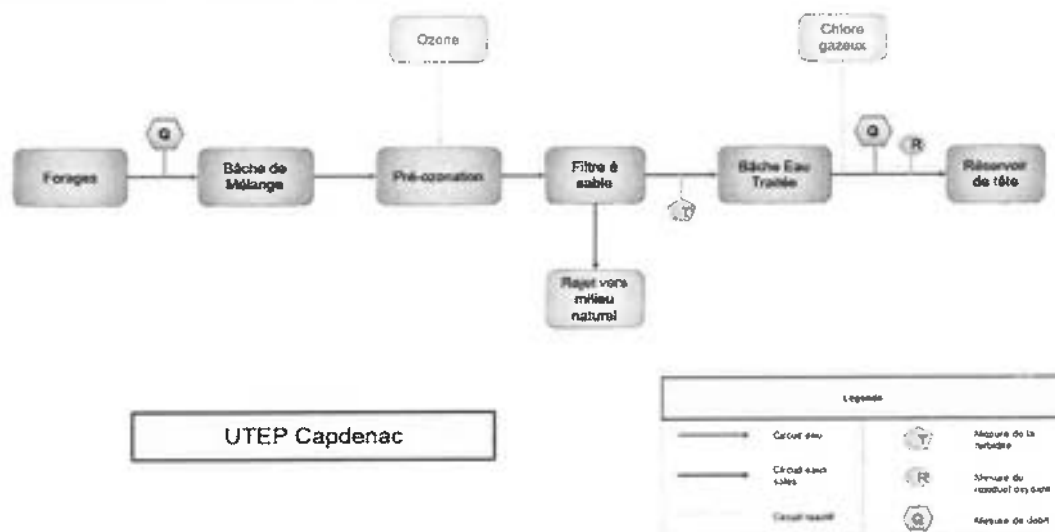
Ozone

Chlore gazeux

Forages

Q

Bâche de Mélange

Pré-ozonation

Filtre à sable

T

Bâche Eau Traitée

Q

R

Réservoir de tête

Rejet vers milieu naturel

UTEP Capdenac

Legende

Circuit eau

Mesure de la turbidite

Circuit eaux sales

R

Mesure du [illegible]

Circuit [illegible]

Q

Mesure de débit